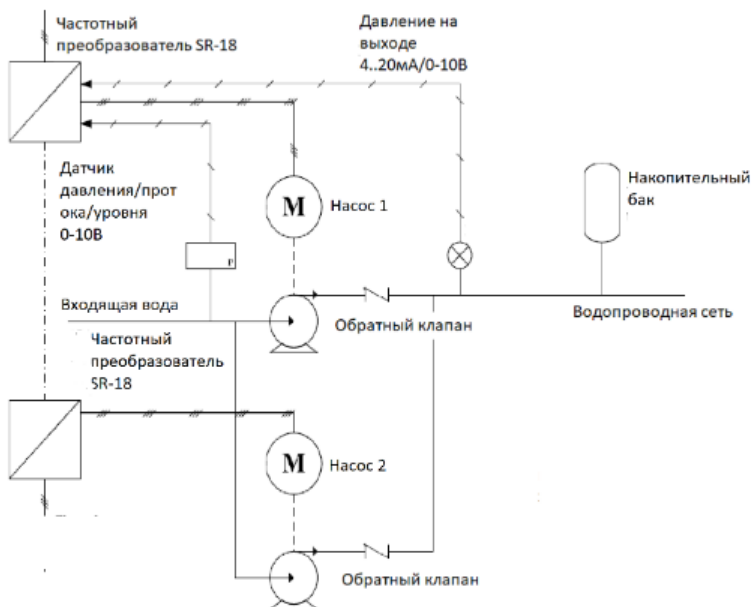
Частотный преобразователь SR-18

Давление на выходе 4..20мА/0-10В

Датчик давления/протока/уровня 0-10В

M

Насос 1

Накопительный бак

P

Входящая вода

Обратный клапан

Водопроводная сеть

Частотный преобразователь SR-18

M

Насос 2

Обратный клапан